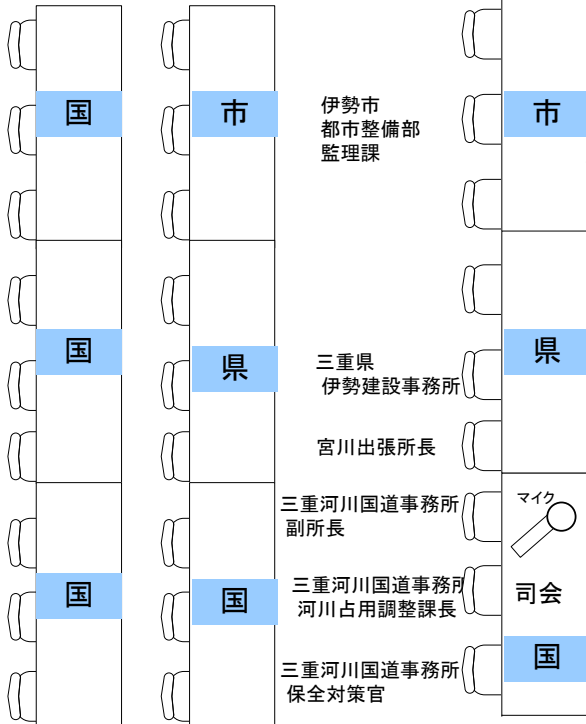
国

市

伊勢市
都市整備部
監理課

市

国

県

三重県
伊勢建設事務所

県

宮川出張所長

三重河川国道事務所
副所長

マイク

国

国

三重河川国道事務所
河川占用調整課長

司会

三重河川国道事務所
保全対策官

国